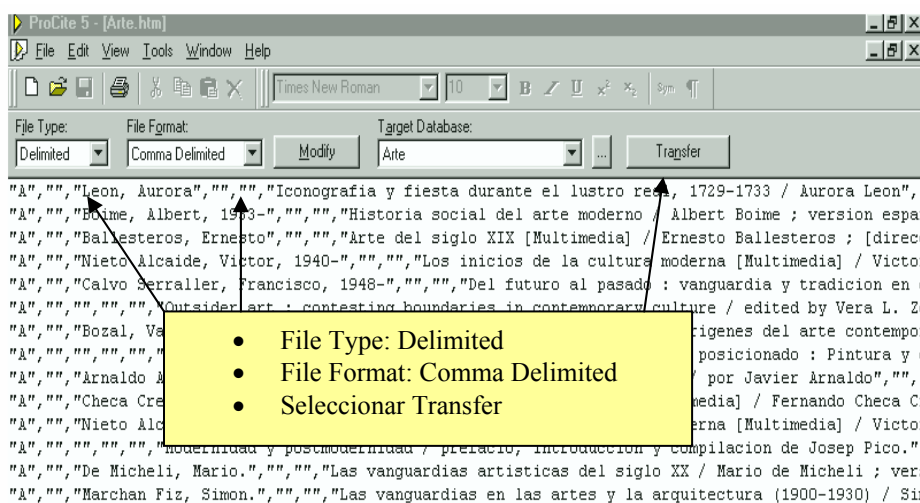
ProCite 5 - [Arte.htm]

File Edit View Tools Window Help

Times New Roman 10 B I U $x^2$ $x_2$ Sym ¶

File Type: Delimited

File Format: Comma Delimited

Modify

Target Database: Arte

...

Transfer

"A","","Leon, Aurora","","","Iconografia y fiesta durante el lustro real, 1729-1733 / Aurora Leon",
"A","","Boime, Albert, 19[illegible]3-","","","Historia social del arte moderno / Albert Boime ; version espa
"A","","Ballesteros, Ernesto","","","Arte del siglo XIX [Multimedia] / Ernesto Ballesteros ; [direc
"A","","Nieto Alcaide, Victor, 1940-","","","Los inicios de la cultura moderna [Multimedia] / Victo
"A","","Calvo Serraller, Francisco, 1948-","","","Del futuro al pasado : vanguardia y tradicion en
"A","","","","","Outsider art : contesting boundaries in contemporary culture / edited by Vera L. Z
"A","","Bozal, Va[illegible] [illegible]rigenes del arte contempo
"A","","","","","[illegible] posicionado : Pintura y
"A","","Arnaldo A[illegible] / por Javier Arnaldo","",
"A","","Checa Cre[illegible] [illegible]media] / Fernando Checa C
"A","","Nieto Alc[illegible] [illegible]rna [Multimedia] / Victo
"A","","","","","modernidad y postmodernidad / prefacio, introduccion y compilacion de Josep Pico."
"A","","De Micheli, Mario.","","","Las vanguardias artisticas del siglo XX / Mario de Micheli ; ver
"A","","Marchan Fiz, Simon.","","","Las vanguardias en las artes y la arquitectura (1900-1930) / Si

- File Type: Delimited
- File Format: Comma Delimited
- Seleccionar Transfer